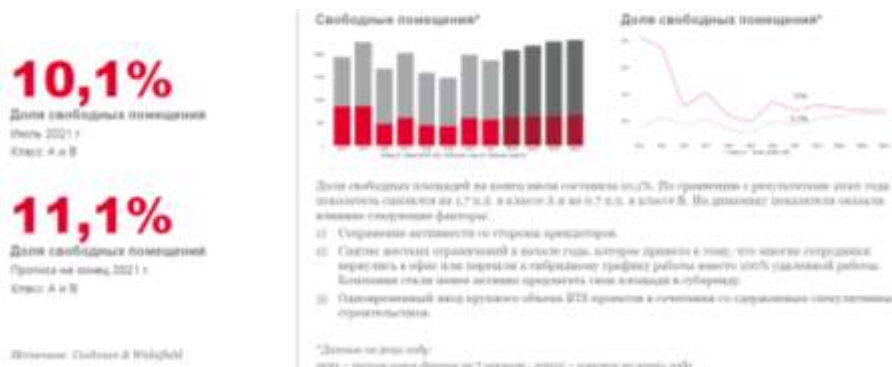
10,1%

Доля свободных помещений

Июль 2021 г.

Класс А и В

11,1%

Доля свободных помещений

Прогноз на конец 2021 г.

Класс А и В

Источник: Cushman & Wakefield

Свободные помещения*

Доля свободных помещений*

Доля свободных площадей на конец июля составила 10,1%. По сравнению с результатами этого года показатель снизился на 1,7 п.п. в классе А и на 0,7 п.п. в классе В. На динамику показателя оказали влияние следующие факторы:

1) Сохранение активности со стороны арендаторов.

2) Снятие жестких ограничений в начале года, которое привело к тому, что многие сотрудники вернулись в офис или перешли к гибридному графику работы вместо 100% удаленной работы. Компании стали менее активно предлагать свои площади в субаренду.

3) Одновременный ввод крупного объема BTS проектов в сочетании со сдержанным ожиданием строительства.

*Данные на конец года;

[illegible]